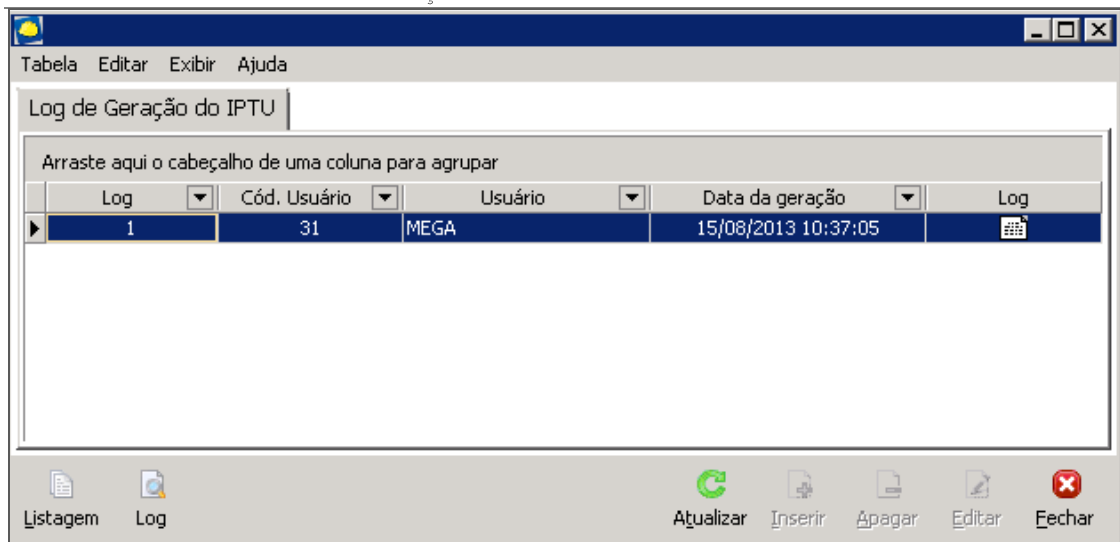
Tabela Editar Exibir Ajuda

Log de Geração do IPTU

Arraste aqui o cabeçalho de uma coluna para agrupar

| Log | Cód. Usuário | Usuário | Data da geração | Log |
|---|---|---|---|---|
| 1 | 31 | MEGA | 15/08/2013 10:37:05 | |

Listagem Log Atualizar Inserir Apagar Editar Fechar